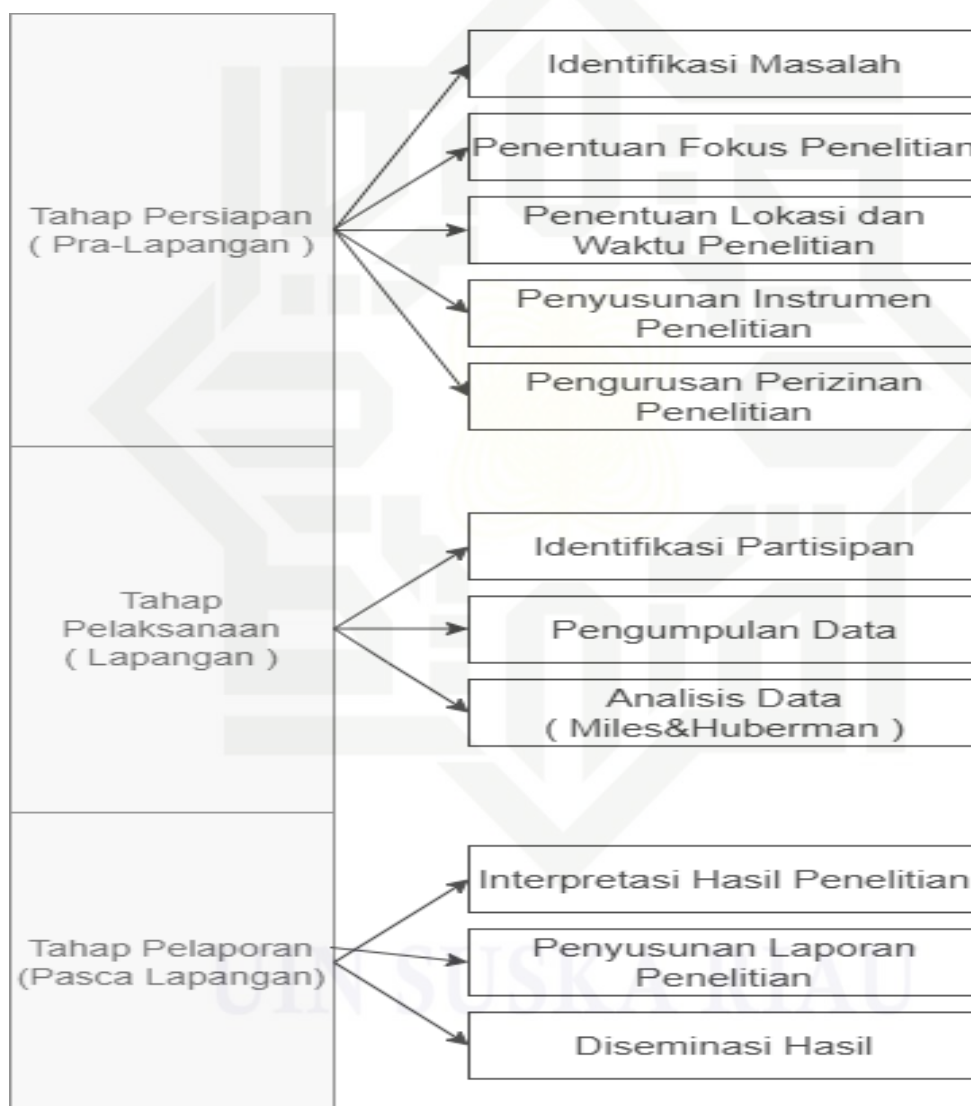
Tahap Persiapan
( Pra-Lapangan )

Identifikasi Masalah

Penentuan Fokus Penelitian

Penentuan Lokasi dan Waktu Penelitian

Penyusunan Instrumen Penelitian

Pengurusan Perizinan Penelitian

Tahap Pelaksanaan
( Lapangan )

Identifikasi Partisipan

Pengumpulan Data

Analisis Data
( Miles&Huberman )

Tahap Pelaporan
(Pasca Lapangan)

Interpretasi Hasil Penelitian

Penyusunan Laporan Penelitian

Diseminasi Hasil

UIN SUSKA RIAU